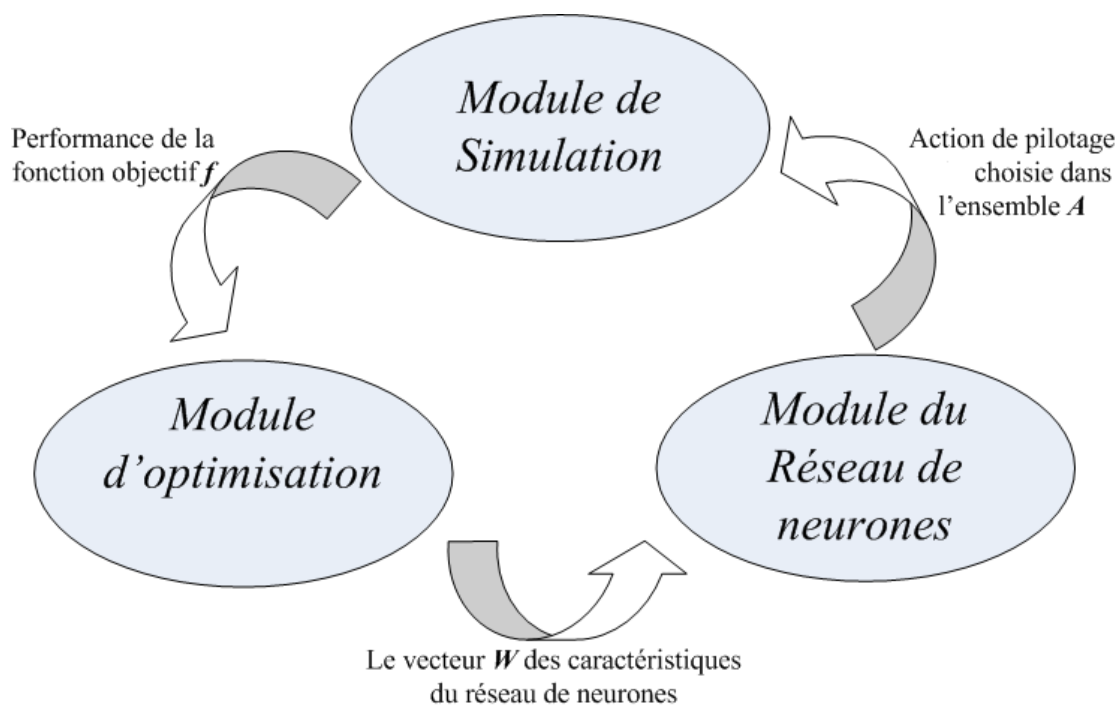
Module de Simulation

Performance de la fonction objectif $\boldsymbol{f}$

Action de pilotage choisie dans l'ensemble $\boldsymbol{A}$

Module d'optimisation

Module du Réseau de neurones

Le vecteur $\boldsymbol{W}$ des caractéristiques du réseau de neurones